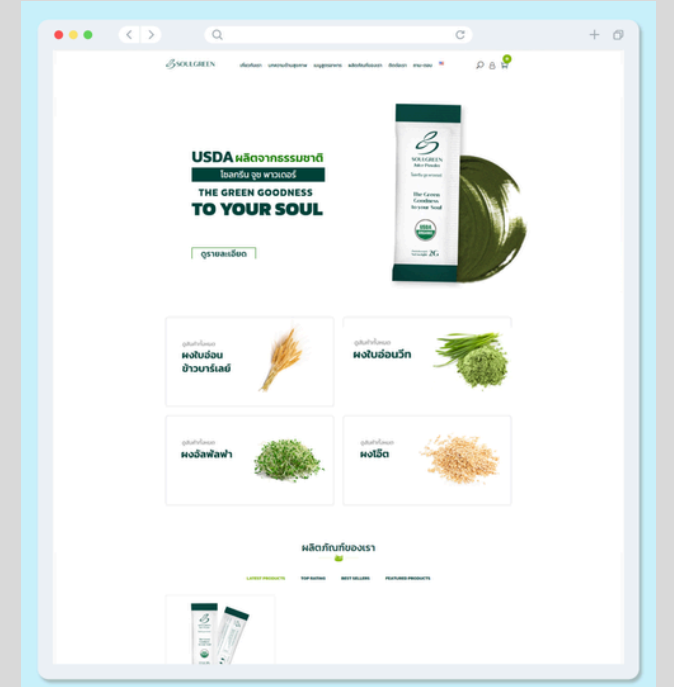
SOULGREEN

USDA ผลิตจากธรรมชาติ
ไฮลกรีน จูซ พาวเดอร์
THE GREEN GOODNESS
TO YOUR SOUL

ดูรายละเอียด

SOULGREEN
Juice Powder
The Green Goodness to your Soul
USDA ORGANIC

ผงใบอ่อนข้าวบาร์เลย์

ผงใบอ่อนวีท

ผงอัลฟัลฟ่า

ผงโอ๊ต

ผลิตภัณฑ์ของเรา

LATEST PRODUCTS
TOP RATING
BEST SELLERS
FEATURED PRODUCTS